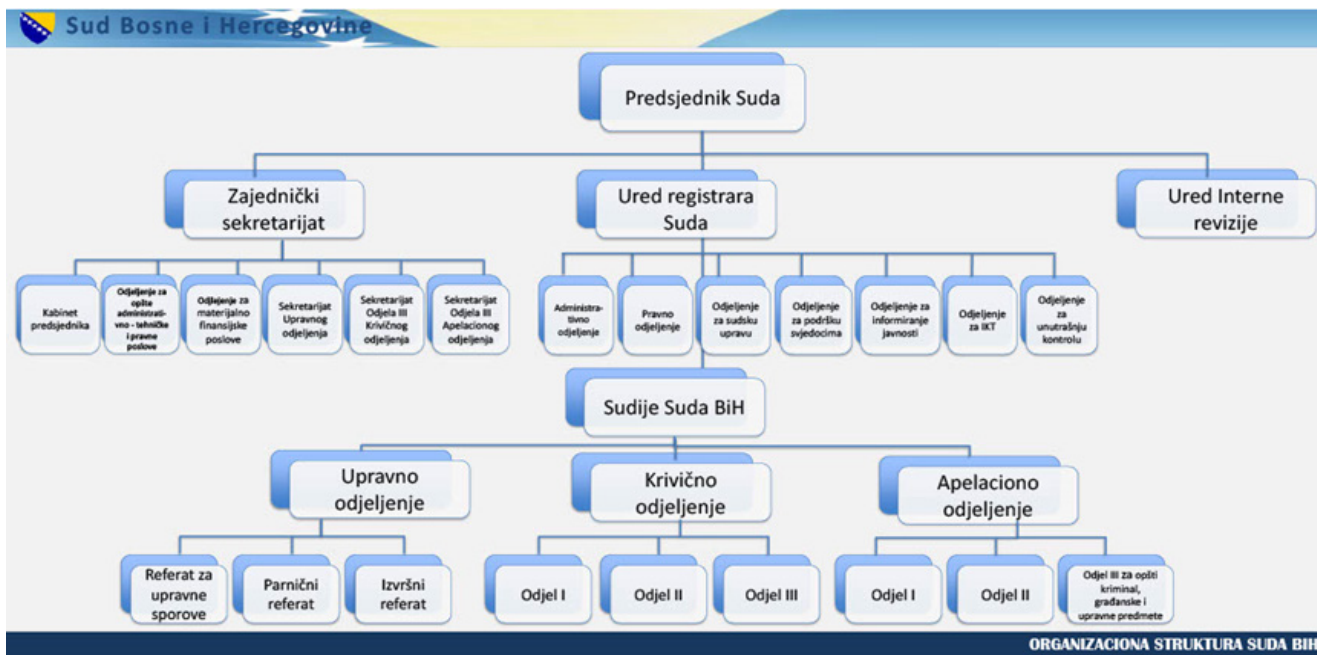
Sud Bosne i Hercegovine

Predsjednik Suda

Zajednički sekretarijat

Ured registrara Suda

Ured Interne revizije

Kabinet predsjednika

Odjeljenje za opšte administrativno - tehničke i pravne poslove

Odjeljenje za materijalno finansijske poslove

Sekretarijat Upravnog odjeljenja

Sekretarijat Odjela III Krivičnog odjeljenja

Sekretarijat Odjela III Apelacionog odjeljenja

Administrativno odjeljenje

Pravno odjeljenje

Odjeljenje za sudsku upravu

Odjeljenje za podršku svjedocima

Odjeljenje za informiranje javnosti

Odjeljenje za IKT

Odjeljenje za unutrašnju kontrolu

Sudije Suda BiH

Upravno odjeljenje

Krivično odjeljenje

Apelaciono odjeljenje

Referat za upravne sporove

Parnični referat

Izvršni referat

Odjel I

Odjel II

Odjel III

Odjel I

Odjel II

Odjel III za opšti kriminal, građanske i upravne predmete

ORGANIZACIONA STRUKTURA SUDA BIH